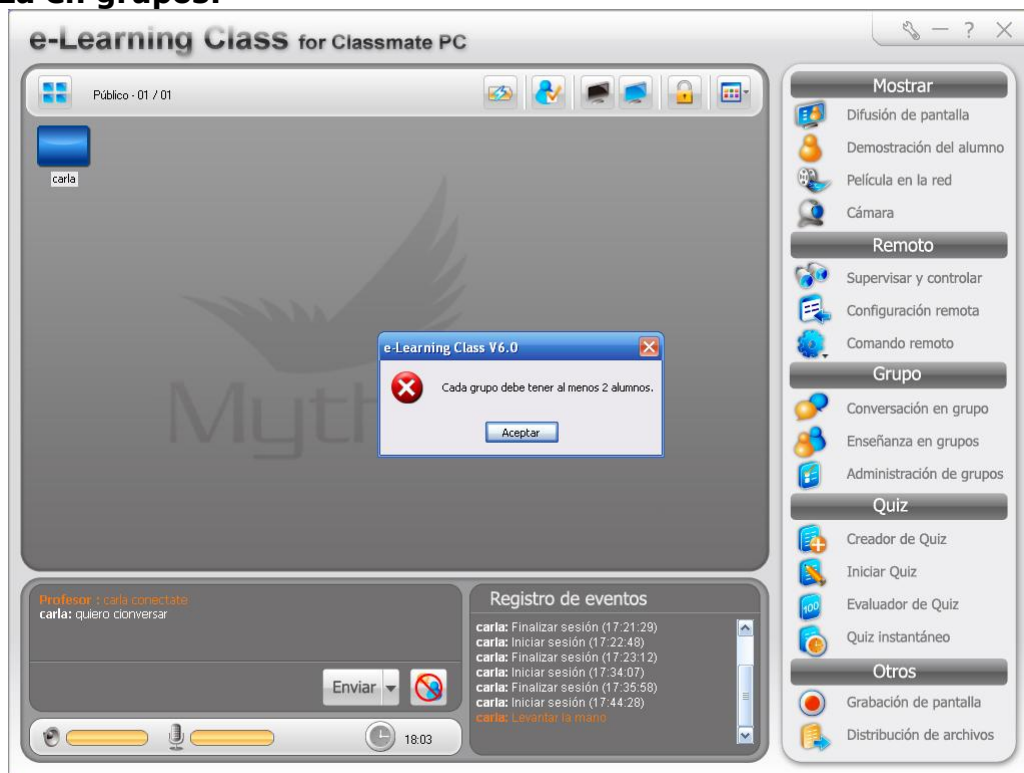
za en grupos.

e-Learning Class for Classmate PC

Público - 01 / 01

carla

Myth

e-Learning Class V6.0

Cada grupo debe tener al menos 2 alumnos.

Aceptar

Profesor : carla conectate
carla: quiero cionversar

Enviar

18:03

Registro de eventos

carla: Finalizar sesión (17:21:29)
carla: Iniciar sesión (17:22:48)
carla: Finalizar sesión (17:23:12)
carla: Iniciar sesión (17:34:07)
carla: Finalizar sesión (17:35:58)
carla: Iniciar sesión (17:44:28)
carla: Levantar la mano

Mostrar
Difusión de pantalla
Demostración del alumno
Película en la red
Cámara
Remoto
Supervisar y controlar
Configuración remota
Comando remoto
Grupo
Conversación en grupo
Enseñanza en grupos
Administración de grupos
Quiz
Creador de Quiz
Iniciar Quiz
Evaluador de Quiz
Quiz instantáneo
Otros
Grabación de pantalla
Distribución de archivos